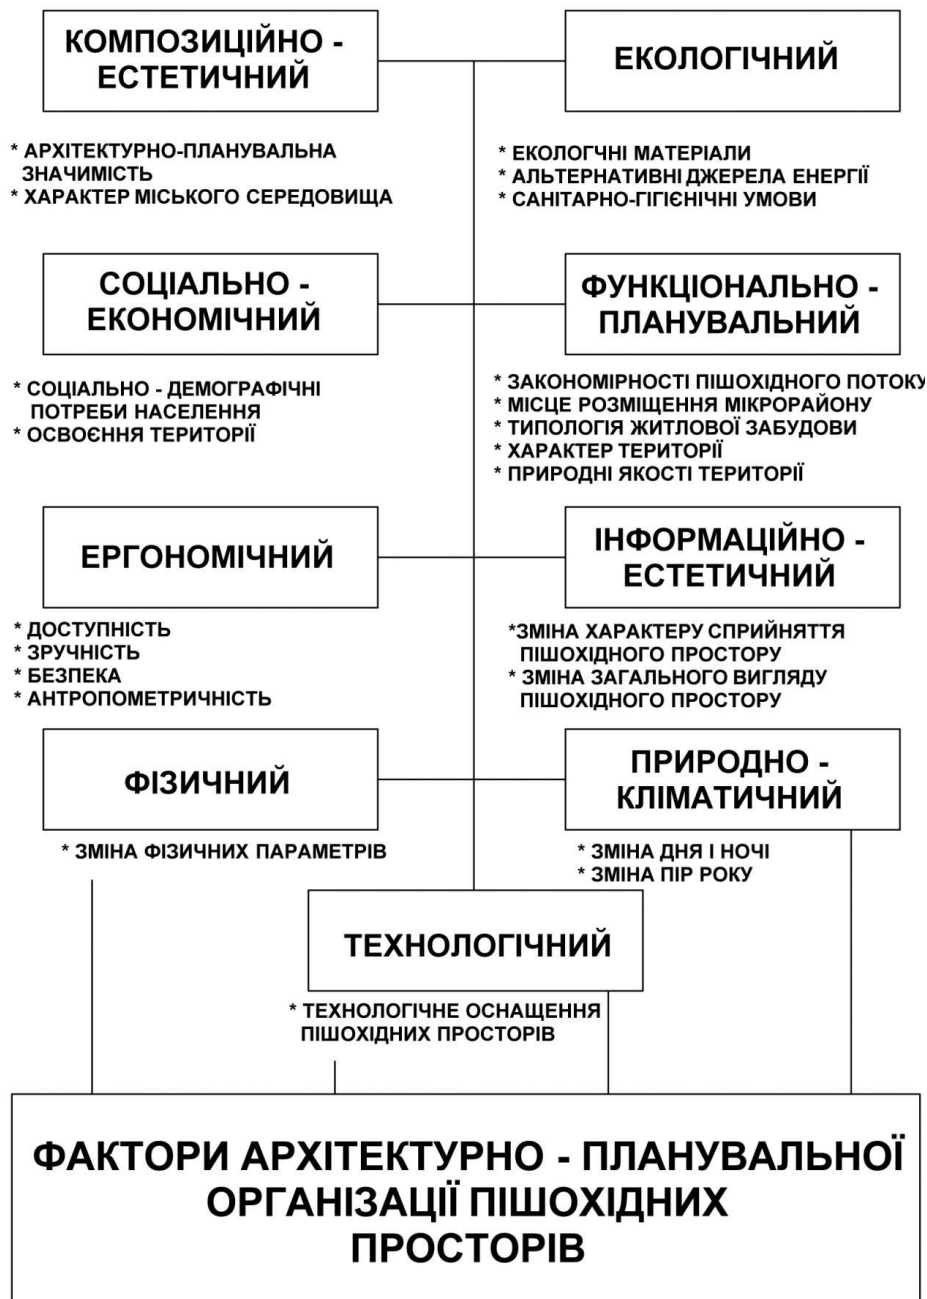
КОМПОЗИЦІЙНО - ЕСТЕТИЧНИЙ

* АРХІТЕКТУРНО-ПЛАНУВАЛЬНА ЗНАЧИМІСТЬ
* ХАРАКТЕР МІСЬКОГО СЕРЕДОВИЩА

ЕКОЛОГІЧНИЙ

* ЕКОЛОГЧНІ МАТЕРІАЛИ
* АЛЬТЕРНАТИВНІ ДЖЕРЕЛА ЕНЕРГІЇ
* САНІТАРНО-ГІГІЄНІЧНІ УМОВИ

СОЦІАЛЬНО - ЕКОНОМІЧНИЙ

* СОЦІАЛЬНО - ДЕМОГРАФІЧНІ ПОТРЕБИ НАСЕЛЕННЯ
* ОСВОЄННЯ ТЕРИТОРІЇ

ФУНКЦІОНАЛЬНО - ПЛАНУВАЛЬНИЙ

* ЗАКОНОМІРНОСТІ ПІШОХІДНОГО ПОТОКУ
* МІСЦЕ РОЗМІЩЕННЯ МІКРОРАЙОНУ
* ТИПОЛОГІЯ ЖИТЛОВОЇ ЗАБУДОВИ
* ХАРАКТЕР ТЕРИТОРІЇ
* ПРИРОДНІ ЯКОСТІ ТЕРИТОРІЇ

ЕРГОНОМІЧНИЙ

* ДОСТУПНІСТЬ
* ЗРУЧНІСТЬ
* БЕЗПЕКА
* АНТРОПОМЕТРИЧНІСТЬ

ІНФОРМАЦІЙНО - ЕСТЕТИЧНИЙ

*ЗМІНА ХАРАКТЕРУ СПРИЙНЯТТЯ ПІШОХІДНОГО ПРОСТОРУ
* ЗМІНА ЗАГАЛЬНОГО ВИГЛЯДУ ПІШОХІДНОГО ПРОСТОРУ

ФІЗИЧНИЙ

* ЗМІНА ФІЗИЧНИХ ПАРАМЕТРІВ

ПРИРОДНО - КЛІМАТИЧНИЙ

* ЗМІНА ДНЯ І НОЧІ
* ЗМІНА ПІР РОКУ

ТЕХНОЛОГІЧНИЙ

* ТЕХНОЛОГІЧНЕ ОСНАЩЕННЯ ПІШОХІДНИХ ПРОСТОРІВ

ФАКТОРИ АРХІТЕКТУРНО - ПЛАНУВАЛЬНОЇ ОРГАНІЗАЦІЇ ПІШОХІДНИХ ПРОСТОРІВ